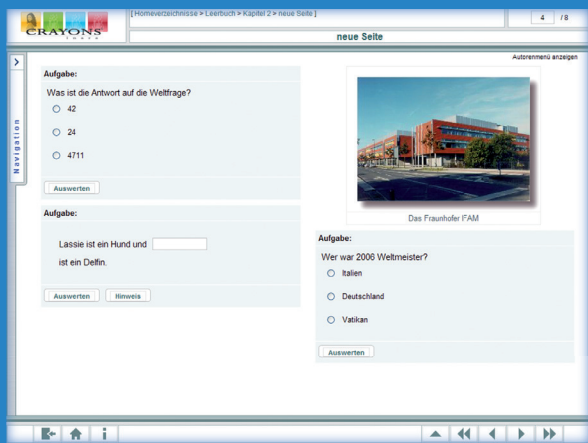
CRAYONS

[ Homeverzeichnisse > Leerbuch > Kapitel 2 > neue Seite ]

4 / 8

neue Seite

Autorenmenü anzeigen

Navigation

Aufgabe:

Was ist die Antwort auf die Weltfrage?

42

24

4711

Auswerten

Aufgabe:

Lassie ist ein Hund und

ist ein Delfin.

Auswerten

Hinweis

Das Fraunhofer IFAM

Aufgabe:

Wer war 2006 Weltmeister?

Italien

Deutschland

Vatikan

Auswerten